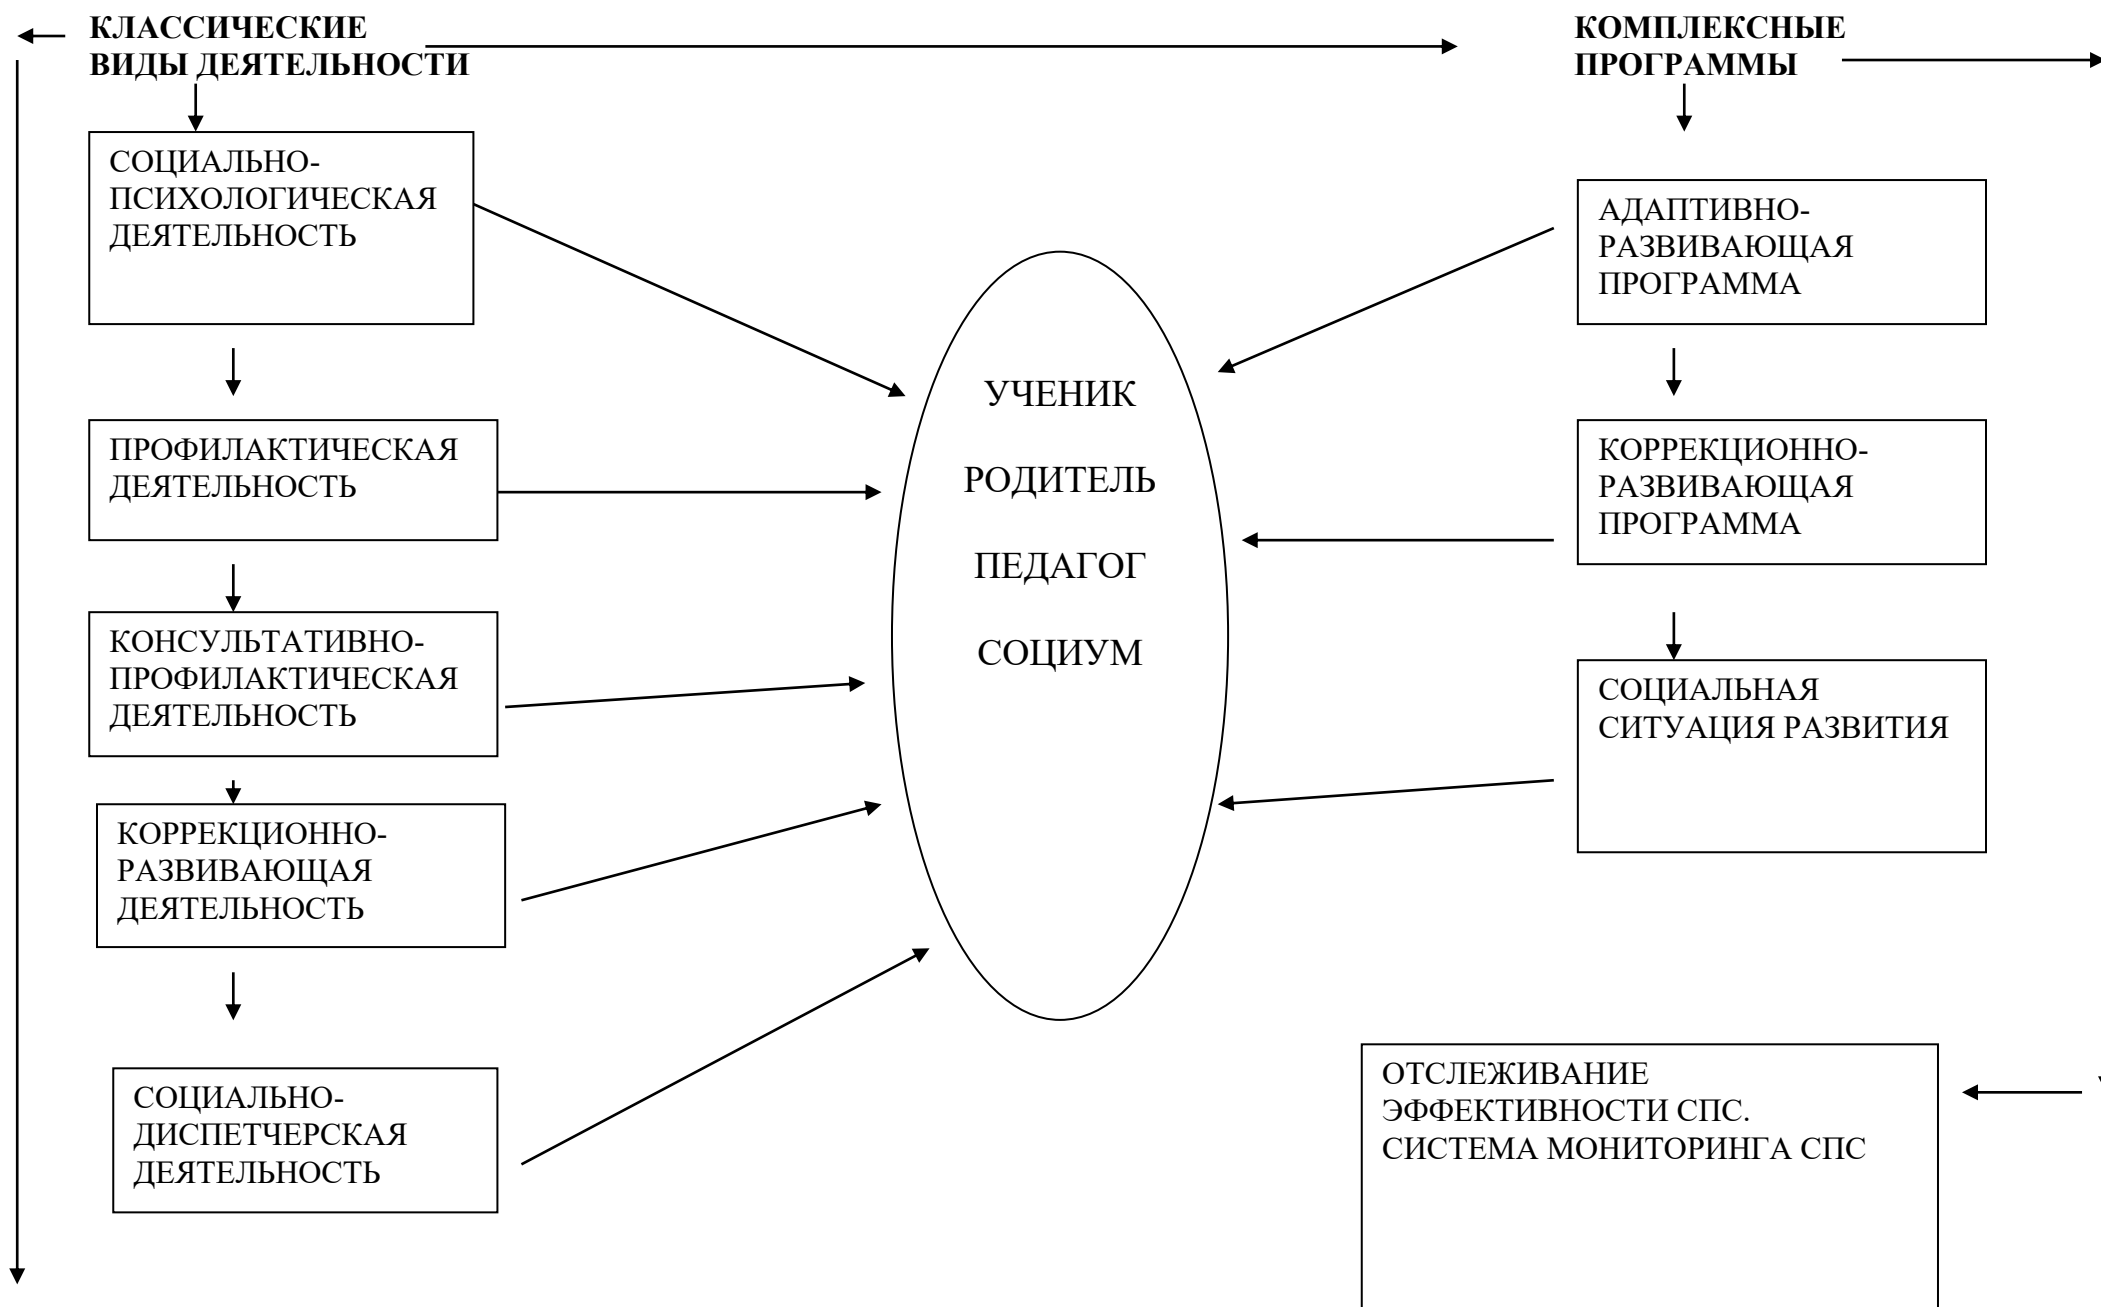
КЛАССИЧЕСКИЕ ВИДЫ ДЕЯТЕЛЬНОСТИ

КОМПЛЕКСНЫЕ ПРОГРАММЫ

СОЦИАЛЬНО-ПСИХОЛОГИЧЕСКАЯ ДЕЯТЕЛЬНОСТЬ

ПРОФИЛАКТИЧЕСКАЯ ДЕЯТЕЛЬНОСТЬ

КОНСУЛЬТАТИВНО-ПРОФИЛАКТИЧЕСКАЯ ДЕЯТЕЛЬНОСТЬ

КОРРЕКЦИОННО-РАЗВИВАЮЩАЯ ДЕЯТЕЛЬНОСТЬ

СОЦИАЛЬНО-ДИСПЕТЧЕРСКАЯ ДЕЯТЕЛЬНОСТЬ

УЧЕНИК

РОДИТЕЛЬ

ПЕДАГОГ

СОЦИУМ

АДАПТИВНО-РАЗВИВАЮЩАЯ ПРОГРАММА

КОРРЕКЦИОННО-РАЗВИВАЮЩАЯ ПРОГРАММА

СОЦИАЛЬНАЯ СИТУАЦИЯ РАЗВИТИЯ

ОТСЛЕЖИВАНИЕ ЭФФЕКТИВНОСТИ СПС. СИСТЕМА МОНИТОРИНГА СПС

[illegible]